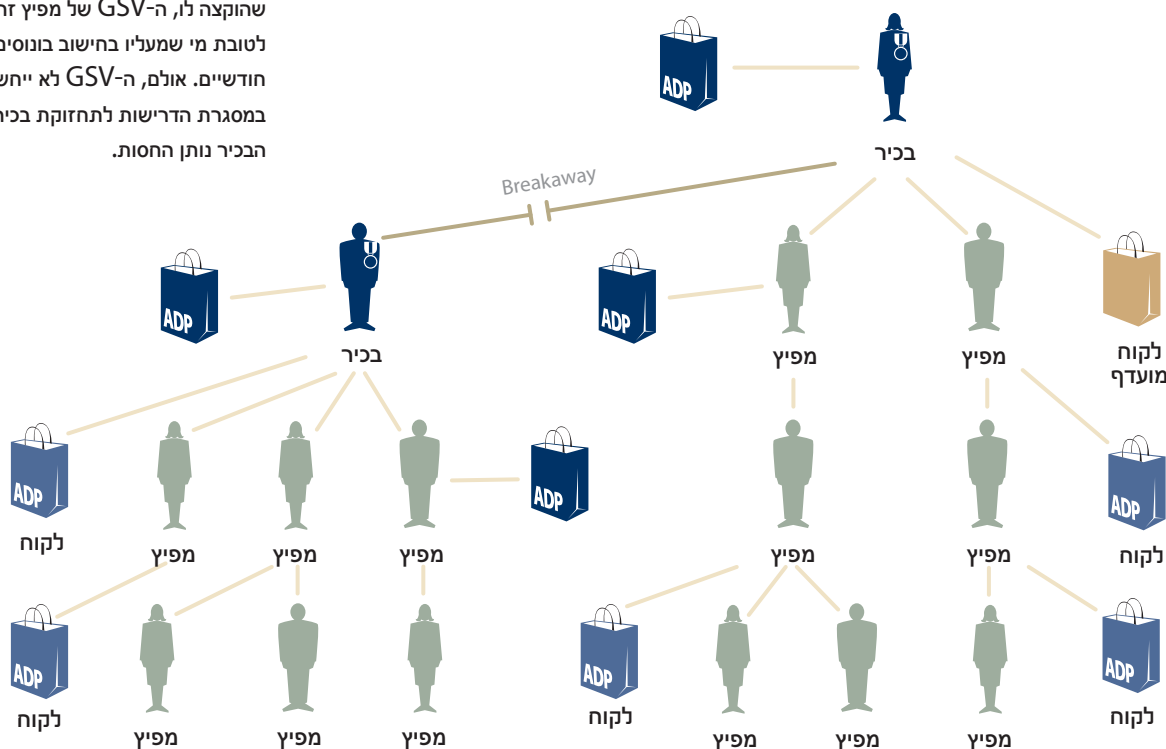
שהוקצה לו, ה-GSV של מפיץ זה
לטובת מי שמעליו בחישוב בונוסים
חודשיים. אולם, ה-GSV לא ייחשב
במסגרת הדרישות לתחזוקת בכיר
הבכיר נותן החסות.

ADP
בכיר
Breakaway
ADP
ADP
בכיר
ADP
מפיץ
מפיץ
לקוח מועדף
ADP
ADP
ADP
לקוח
מפיץ
מפיץ
מפיץ
מפיץ
מפיץ
לקוח
ADP
ADP
ADP
ADP
לקוח
מפיץ
מפיץ
מפיץ
לקוח
מפיץ
מפיץ
מפיץ
לקוח